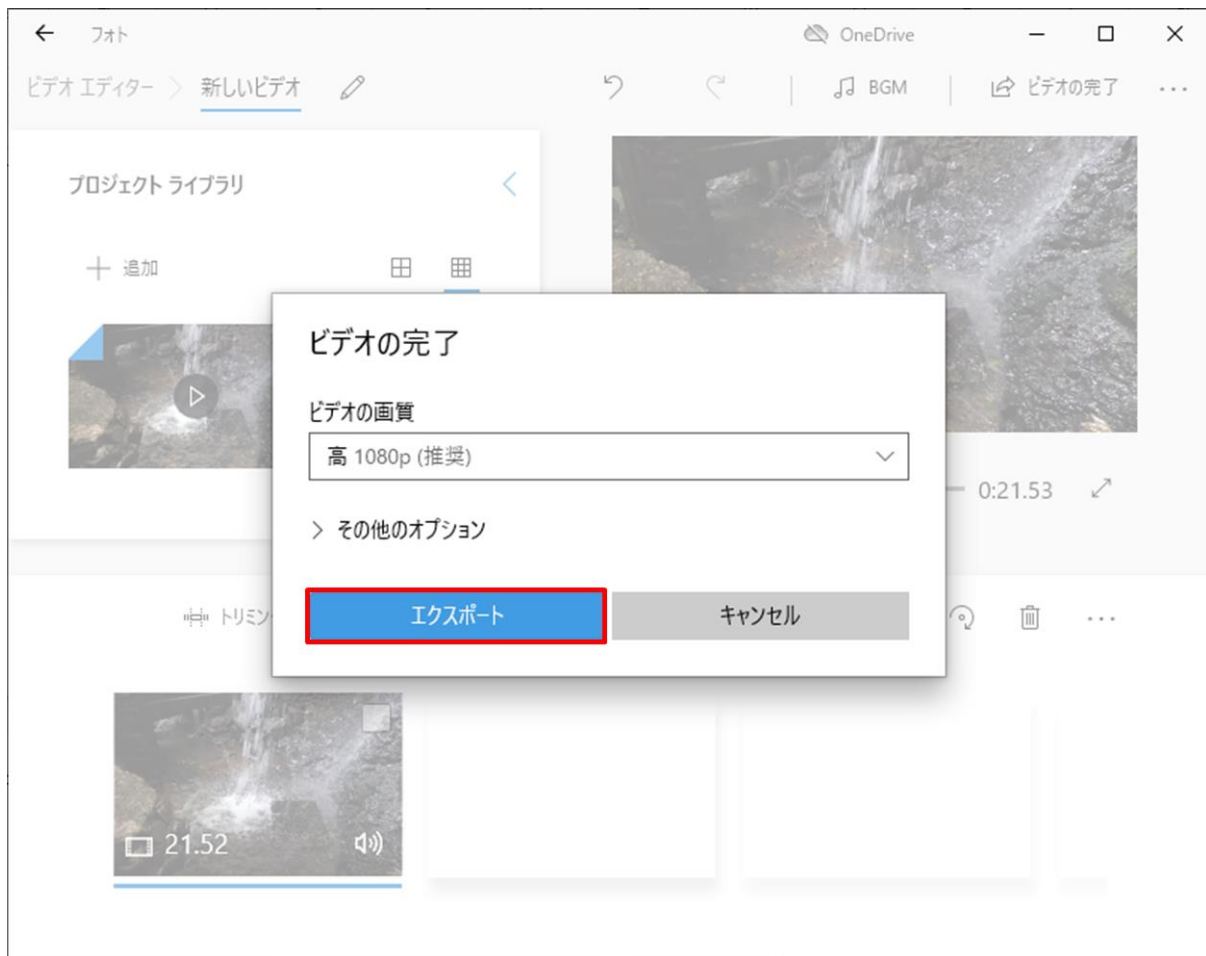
フォト

OneDrive

ビデオ エディター > 新しいビデオ

BGM

ビデオの完了

...

プロジェクト ライブラリ

+ 追加

ビデオの完了

ビデオの画質

高 1080p (推奨)

> その他のオプション

エクスポート

キャンセル

0:21.53

トリミン

...

21.52